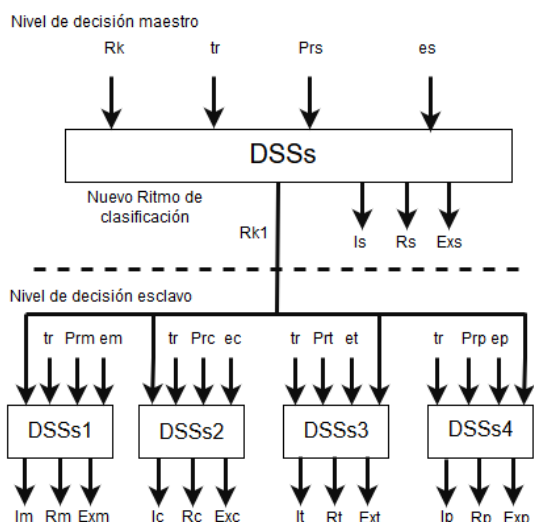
Nivel de decisión maestro

Rk
tr
Prs
es

DSSs

Nuevo Ritmo de clasificación

Rk1

Is
Rs
Exs

Nivel de decisión esclavo

tr
Prm
em
tr
Prc
ec
tr
Prt
et
tr
Prp
ep

DSSs1
DSSs2
DSSs3
DSSs4

Im
Rm
Exm
Ic
Rc
Exc
It
Rt
Ext
Ip
Rp
Exp